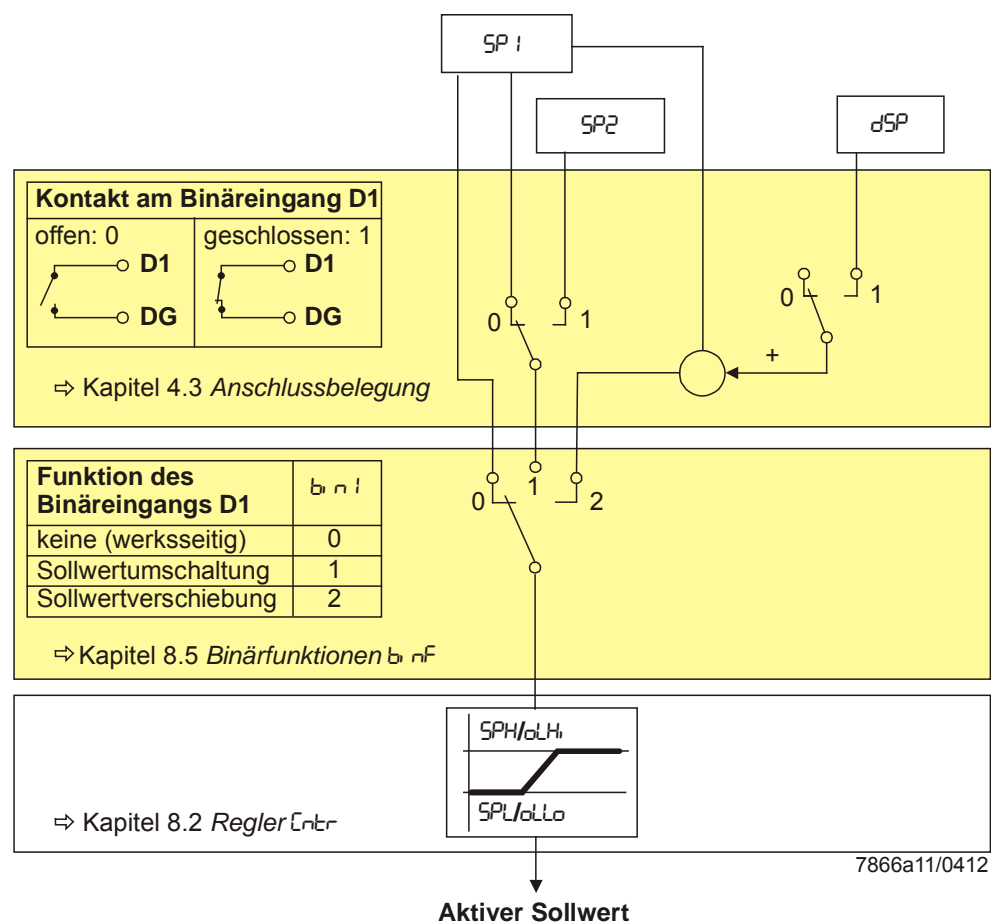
SP1

SP2

dSP

| Kontakt am Binäreingang D1 | |
|---|---|
| offen: 0 | geschlossen: 1 |
| D1 DG | D1 DG |

0 1

0 1

+

⇨ Kapitel 4.3 *Anschlussbelegung*

| Funktion des Binäreingangs D1 | bin1 |
|---|---|
| keine (werksseitig) | 0 |
| Sollwertumschaltung | 1 |
| Sollwertverschiebung | 2 |

0 1 2

⇨ Kapitel 8.5 *Binärfunktionen* binF

SPH/oLHi

SPL/oLLo

⇨ Kapitel 8.2 *Regler* Cntr

7866a11/0412

Aktiver Sollwert